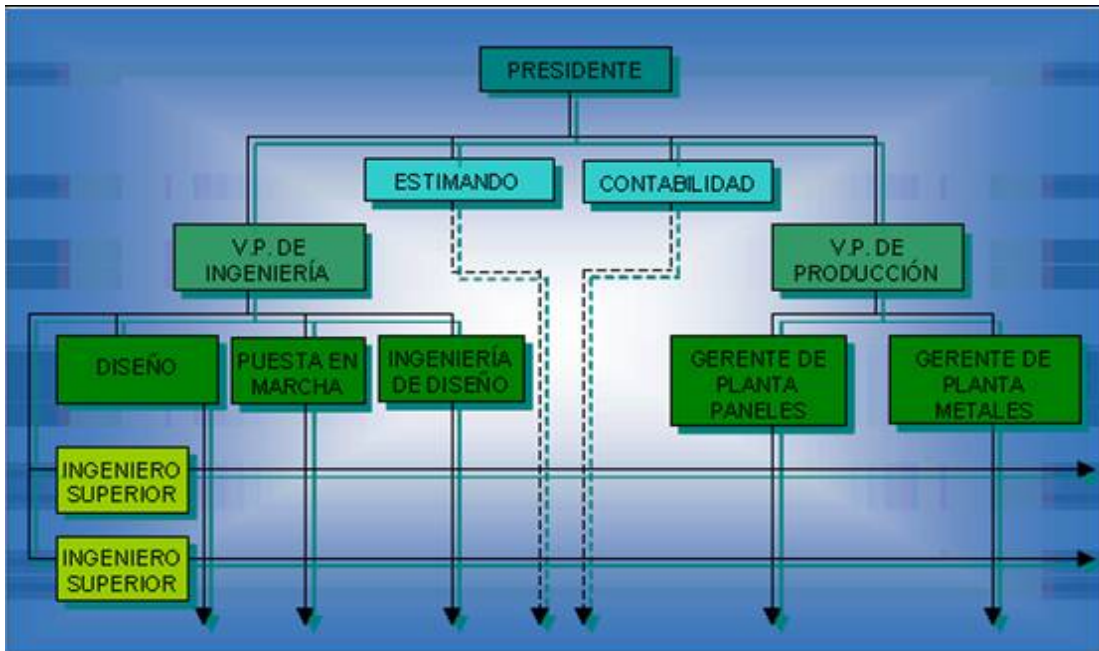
PRESIDENTE

ESTIMANDO

CONTABILIDAD

V.P. DE INGENIERÍA

V.P. DE PRODUCCIÓN

DISEÑO

PUESTA EN MARCHA

INGENIERÍA DE DISEÑO

GERENTE DE PLANTA PANELES

GERENTE DE PLANTA METALES

INGENIERO SUPERIOR

INGENIERO SUPERIOR